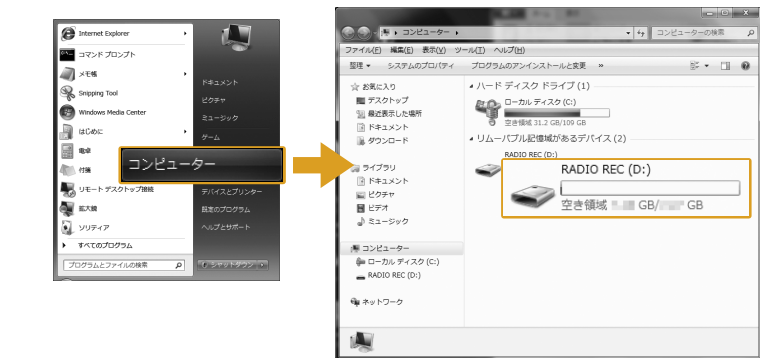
Internet Explorer
コマンド プロンプト
メモ帳
Snipping Tool
Windows Media Center
はじめに
電卓
付箋
リモート デスクトップ接続
拡大鏡
ソリティア
すべてのプログラム
プログラムとファイルの検索
ドキュメント
ピクチャ
ミュージック
ゲーム
コンピューター
デバイスとプリンター
既定のプログラム
ヘルプとサポート
シャットダウン

コンピューター
コンピューターの検索
ファイル(F) 編集(E) 表示(V) ツール(T) ヘルプ(H)
整理 システムのプロパティ プログラムのアンインストールと変更
お気に入り
デスクトップ
最近表示した場所
ドキュメント
ダウンロード
ライブラリ
ドキュメント
ピクチャ
ビデオ
ミュージック
コンピューター
ローカル ディスク (C:)
RADIO REC (D:)
ネットワーク
ハード ディスク ドライブ (1)
ローカル ディスク (C:)
空き領域 31.2 GB/109 GB
リムーバブル記憶域があるデバイス (2)
RADIO REC (D:)
RADIO REC (D:)
空き領域 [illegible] GB/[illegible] GB